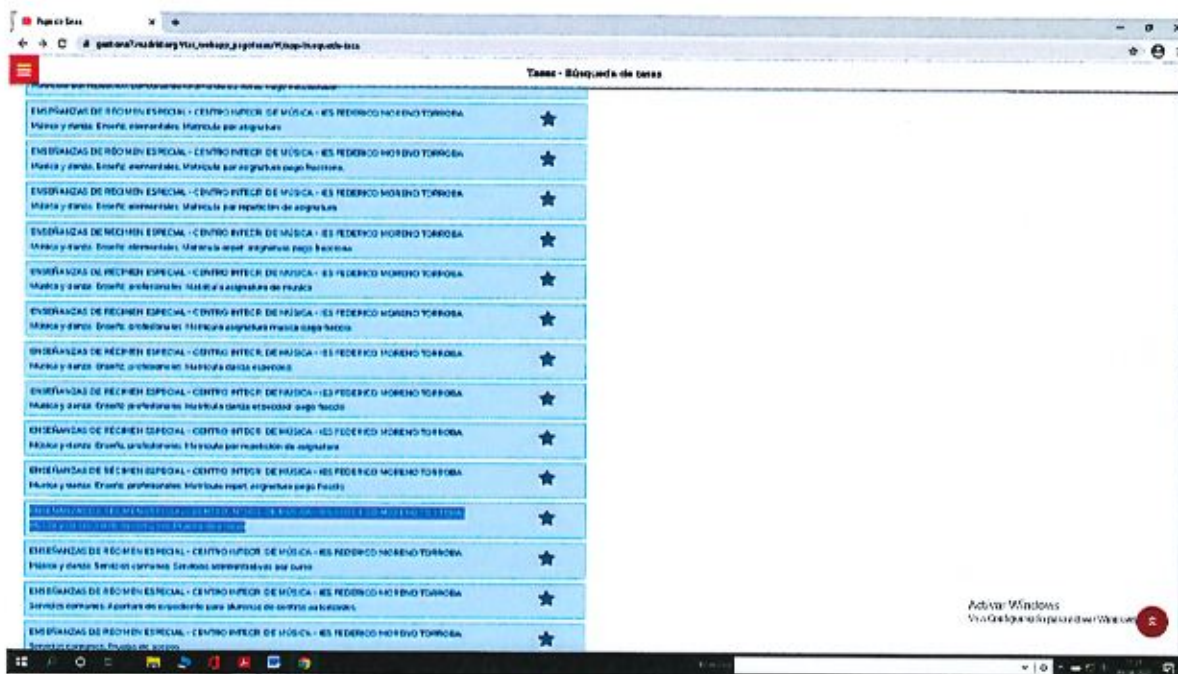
Pago de tasas
Tasas - Búsqueda de tasas

ENSEÑANZAS DE RÉGIMEN ESPECIAL - CENTRO INTEGR. DE MÚSICA - IES FEDERICO MORENO TORROBA
Música y danza. Enseñ. elementales. Matrícula por asignatura

ENSEÑANZAS DE RÉGIMEN ESPECIAL - CENTRO INTEGR. DE MÚSICA - IES FEDERICO MORENO TORROBA
Música y danza. Enseñ. elementales. Matrícula por asignatura pago fraccion.

ENSEÑANZAS DE RÉGIMEN ESPECIAL - CENTRO INTEGR. DE MÚSICA - IES FEDERICO MORENO TORROBA
Música y danza. Enseñ. elementales. Matrícula por repetición de asignatura

ENSEÑANZAS DE RÉGIMEN ESPECIAL - CENTRO INTEGR. DE MÚSICA - IES FEDERICO MORENO TORROBA
Música y danza. Enseñ. elementales. Matrícula repet. asignatura pago fraccion.

ENSEÑANZAS DE RÉGIMEN ESPECIAL - CENTRO INTEGR. DE MÚSICA - IES FEDERICO MORENO TORROBA
Música y danza. Enseñ. profesionales. Matrícula asignatura de música

ENSEÑANZAS DE RÉGIMEN ESPECIAL - CENTRO INTEGR. DE MÚSICA - IES FEDERICO MORENO TORROBA
Música y danza. Enseñ. profesionales. Matrícula asignatura música pago fracción

ENSEÑANZAS DE RÉGIMEN ESPECIAL - CENTRO INTEGR. DE MÚSICA - IES FEDERICO MORENO TORROBA
Música y danza. Enseñ. profesionales. Matrícula danza española

ENSEÑANZAS DE RÉGIMEN ESPECIAL - CENTRO INTEGR. DE MÚSICA - IES FEDERICO MORENO TORROBA
Música y danza. Enseñ. profesionales. Matrícula danza española pago fracción

ENSEÑANZAS DE RÉGIMEN ESPECIAL - CENTRO INTEGR. DE MÚSICA - IES FEDERICO MORENO TORROBA
Música y danza. Enseñ. profesionales. Matrícula por repetición de asignatura

ENSEÑANZAS DE RÉGIMEN ESPECIAL - CENTRO INTEGR. DE MÚSICA - IES FEDERICO MORENO TORROBA
Música y danza. Enseñ. profesionales. Matrícula repet. asignatura pago fracción

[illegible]

ENSEÑANZAS DE RÉGIMEN ESPECIAL - CENTRO INTEGR. DE MÚSICA - IES FEDERICO MORENO TORROBA
Música y danza. Servicios comunes. Servicios administrativos por curso

ENSEÑANZAS DE RÉGIMEN ESPECIAL - CENTRO INTEGR. DE MÚSICA - IES FEDERICO MORENO TORROBA
Servicios comunes. Apertura de expediente para alumnos de centros autorizados

ENSEÑANZAS DE RÉGIMEN ESPECIAL - CENTRO INTEGR. DE MÚSICA - IES FEDERICO MORENO TORROBA
Servicios comunes. Pruebas de acceso

Activar Windows
Ve a Configuración para activar Windows.